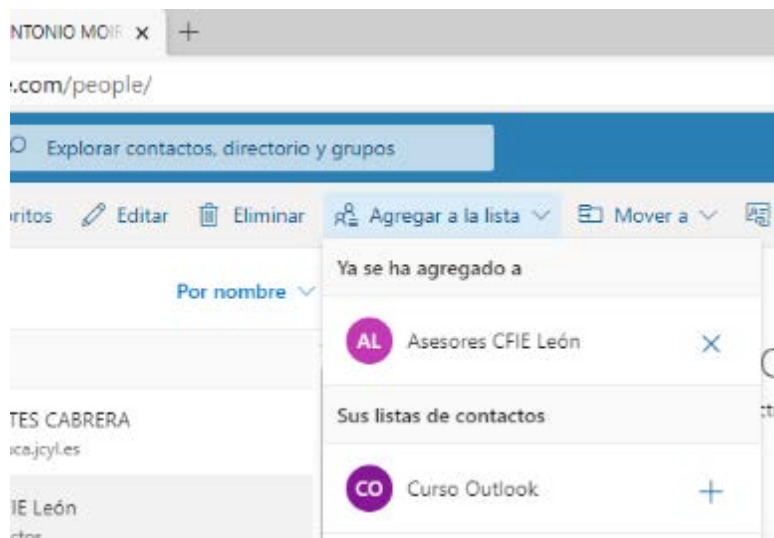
NTONIO MOI ×  +

.com/people/

Explorar contactos, directorio y grupos

ritos  Editar  Eliminar  Agregar a la lista  Mover a

Por nombre

Ya se ha agregado a

AL  Asesores CFIE León  ×

Sus listas de contactos

CO  Curso Outlook  +

TES CABRERA
ca.jcyl.es

IE León